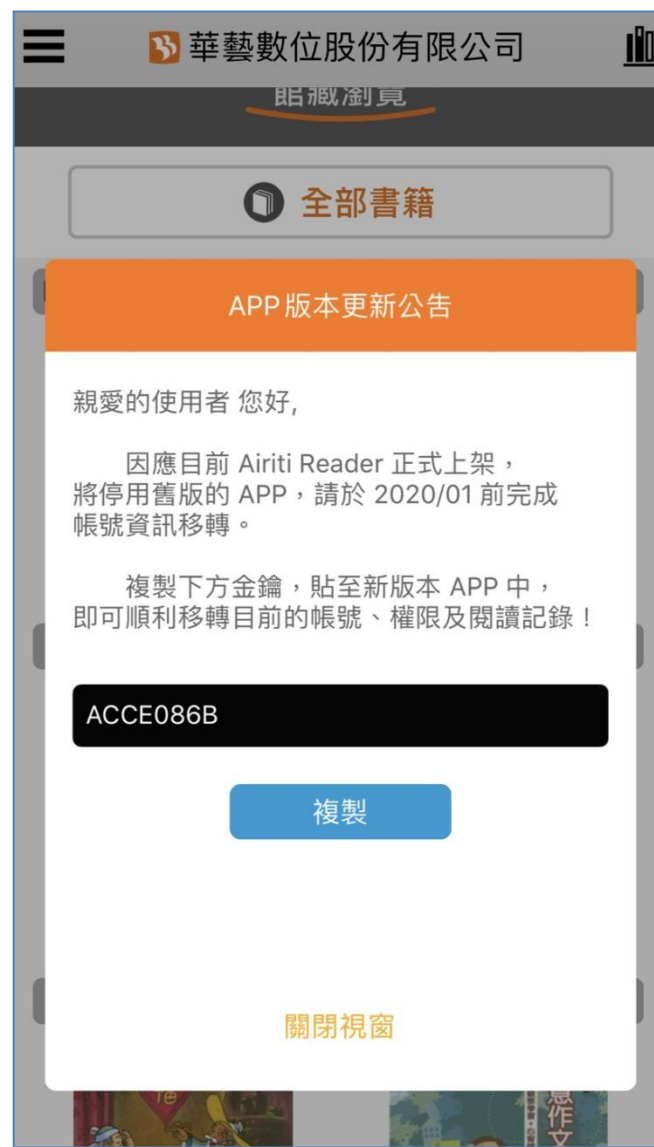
華藝數位股份有限公司

館藏瀏覽

全部書籍

APP 版本更新公告

親愛的使用者 您好,

因應目前 Airiti Reader 正式上架，將停用舊版的 APP，請於 2020/01 前完成帳號資訊移轉。

複製下方金鑰，貼至新版本 APP 中，即可順利移轉目前的帳號、權限及閱讀記錄！

ACCE086B

複製

關閉視窗